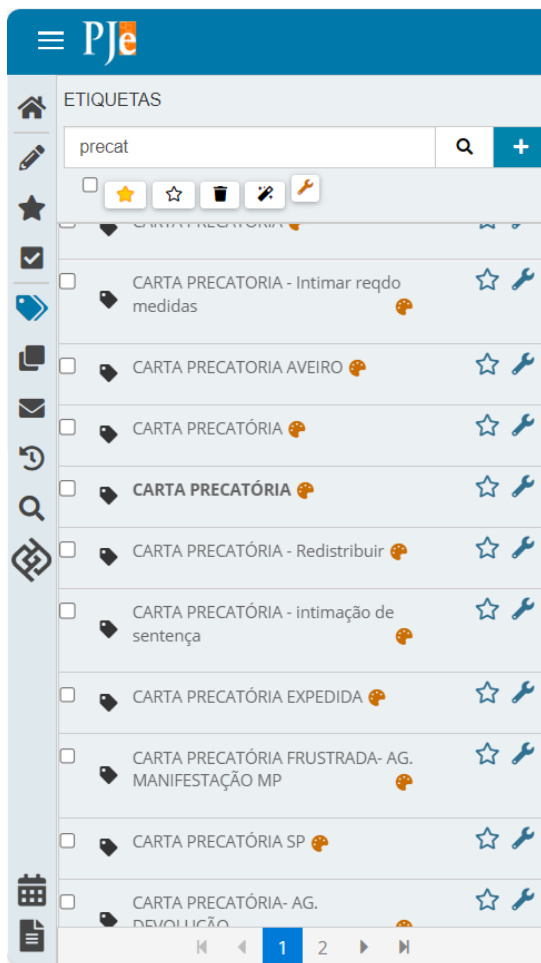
PJe

ETIQUETAS

precat

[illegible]

CARTA PRECATORIA - Intimar reqdo medidas

CARTA PRECATORIA AVEIRO

CARTA PRECATÓRIA

**CARTA PRECATÓRIA**

CARTA PRECATÓRIA - Redistribuir

CARTA PRECATÓRIA - intimação de sentença

CARTA PRECATÓRIA EXPEDIDA

CARTA PRECATÓRIA FRUSTRADA- AG. MANIFESTAÇÃO MP

CARTA PRECATÓRIA SP

CARTA PRECATÓRIA- AG. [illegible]

1 2